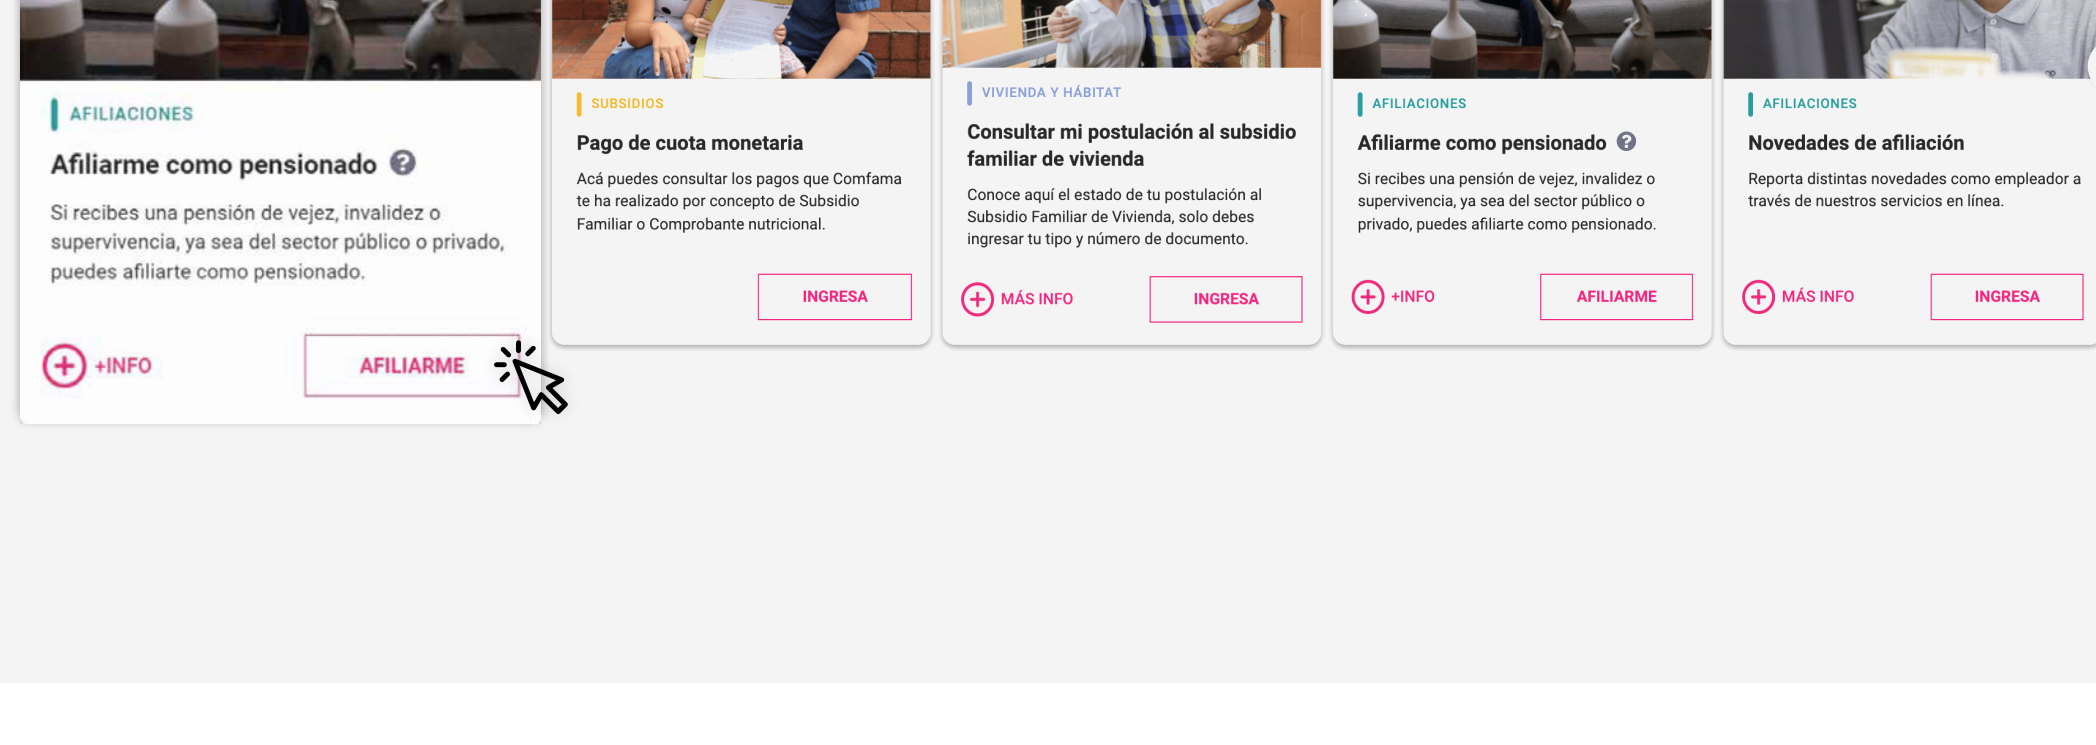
AFILIACIONES

Afiliarme como pensionado ?

Si recibes una pensión de vejez, invalidez o supervivencia, ya sea del sector público o privado, puedes afiliarte como pensionado.

+INFO

AFILIARME

SUBSIDIOS

Pago de cuota monetaria

Acá puedes consultar los pagos que Comfama te ha realizado por concepto de Subsidio Familiar o Comprobante nutricional.

INGRESA

VIVIENDA Y HÁBITAT

Consultar mi postulación al subsidio familiar de vivienda

Conoce aquí el estado de tu postulación al Subsidio Familiar de Vivienda, solo debes ingresar tu tipo y número de documento.

MÁS INFO

INGRESA

AFILIACIONES

Afiliarme como pensionado ?

Si recibes una pensión de vejez, invalidez o supervivencia, ya sea del sector público o privado, puedes afiliarte como pensionado.

+INFO

AFILIARME

AFILIACIONES

Novedades de afiliación

Reporta distintas novedades como empleador a través de nuestros servicios en línea.

MÁS INFO

INGRESA